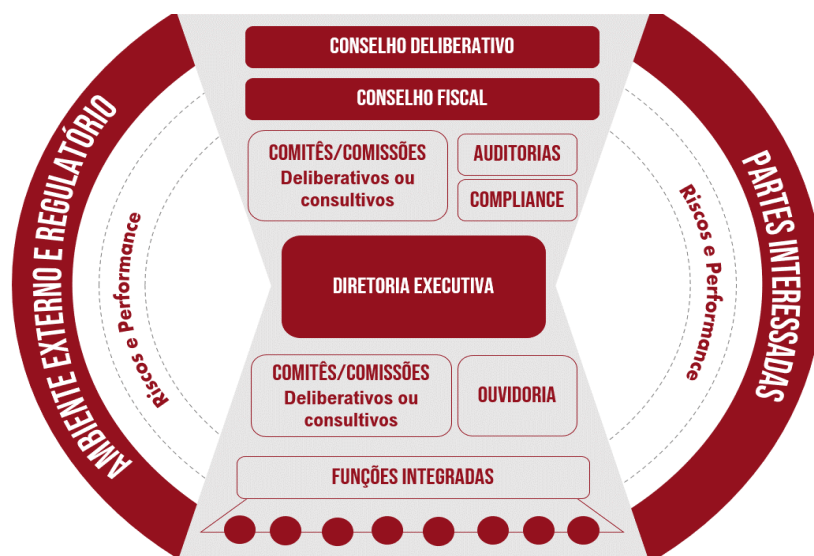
AMBIENTE EXTERNO E REGULATÓRIO

Riscos e Performance

CONSELHO DELIBERATIVO

CONSELHO FISCAL

COMITÊS/COMISSÕES
Deliberativos ou consultivos

AUDITORIAS

COMPLIANCE

DIRETORIA EXECUTIVA

COMITÊS/COMISSÕES
Deliberativos ou consultivos

OUVIDORIA

FUNÇÕES INTEGRADAS

Riscos e Performance

PARTES INTERESSADAS